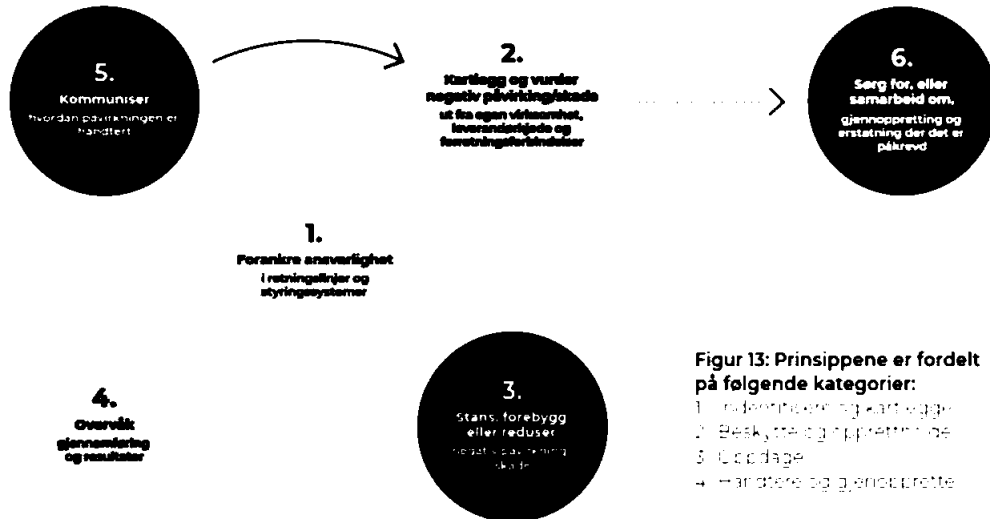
5.
Kommuniser
hvordan påvirkningen er håndtert

2.
Kartlegg og vurder negativ påvirkning/skade
ut fra egen virksomhet, leverandørkjede og forretningsforbindelser

6.
Sørg for, eller samarbeid om,
gjenoppretting og erstatning der det er påkrevd

1.
Forankre ansvarlighet
i retningslinjer og styringssystemer

4.
Overvåk
gjennomføring og resultater

3.
Stans, forebygg eller reduser
negativ påvirkning/skade

Figur 13: Prinsippene er fordelt på følgende kategorier:
1. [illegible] og kartlegge
2. Beskytte og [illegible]
3. Oppdage
4. Håndtere og gjenopprette